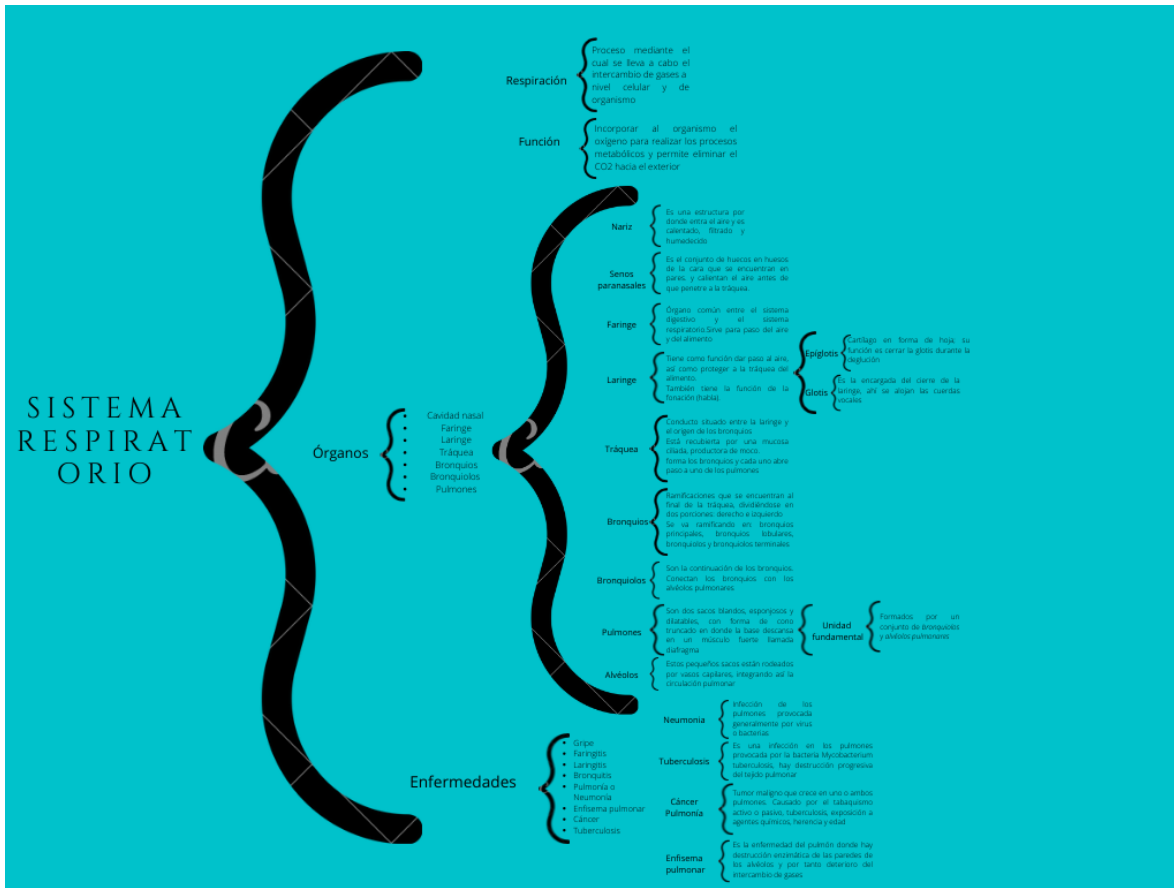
SISTEMA RESPIRAT ORIO

Respiración

Proceso mediante el cual se lleva a cabo el intercambio de gases a nivel celular y de organismo

Función

Incorporar al organismo el oxígeno para realizar los procesos metabólicos y permite eliminar el CO2 hacia el exterior

Órganos

- Cavidad nasal
- Faringe
- Laringe
- Tráquea
- Bronquios
- Bronquiolos
- Pulmones

Nariz

Es una estructura por donde entra el aire y es calentado, filtrado y humedecido

Senos paranasales

Es el conjunto de huecos en huesos de la cara que se encuentran en pares, y calientan el aire antes de que penetre a la tráquea.

Faringe

Órgano común entre el sistema digestivo y el sistema respiratorio.Sirve para paso del aire y del alimento.

Laringe

Tiene como función dar paso al aire, así como proteger a la tráquea del alimento.
También tiene la función de la fonación (habla)

Epiglotis

Cartílago en forma de hoja, su función es cerrar la glotis durante la deglución

Glotis

Es la encargada del cierre de la laringe, ahí se alojan las cuerdas vocales

Tráquea

Conducto situado entre la laringe y el origen de los bronquios
Está recubierta por una mucosa ciliada, productora de moco.
forma los bronquios y cada uno abre paso a uno de los pulmones

Bronquios

Ramificaciones que se encuentran al final de la tráquea, dividiéndose en dos porciones: derecho e izquierdo
Se va ramificando en: bronquios principales, bronquios lobulares, bronquiolos y bronquiolos terminales

Bronquiolos

Son la continuación de los bronquios. Conectan los bronquios con los alvéolos pulmonares

Pulmones

Son dos sacos blandos, esponjosos y dilatables, con forma de cono truncado en donde la base descansa en un músculo fuerte llamado diafragma

Unidad fundamental

Formados por un conjunto de bronquiolos y alvéolos pulmonares

Alvéolos

Estos pequeños sacos están rodeados por vasos capilares, integrando así la circulación pulmonar

Enfermedades

- Gripe
- Faringitis
- Laringitis
- Bronquitis
- Pulmonía o Neumonía
- Enfisema pulmonar
- Cáncer
- Tuberculosis

Neumonía

Infección de los pulmones provocada generalmente por virus, o bacterias

Tuberculosis

Es una infección en los pulmones provocada por la bacteria Mycobacterium tuberculosis, hay destrucción progresiva del tejido pulmonar

Cáncer Pulmonía

Tumor maligno que crece en uno o ambos pulmones. Causado por el tabaquismo activo o pasivo, tuberculosis, exposición a agentes químicos, herencia y edad

Enfisema pulmonar

Es la enfermedad del pulmón donde hay destrucción enzimática de las paredes de los alvéolos y por tanto deterioro del intercambio de gases